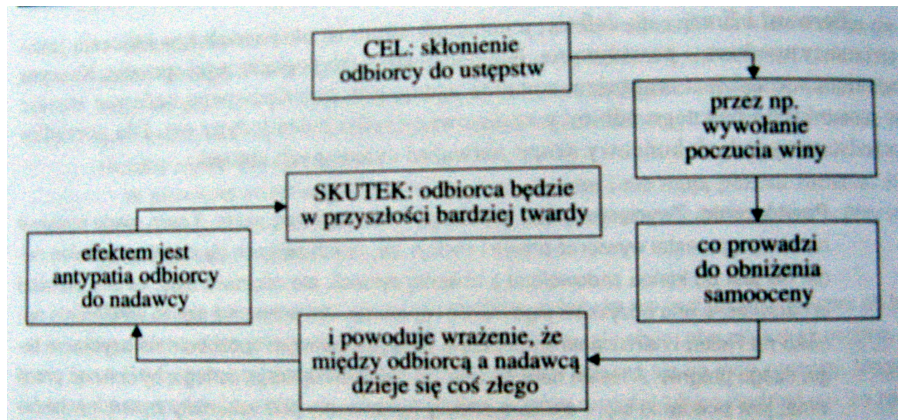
CEL: skłonienie odbiorcy do ustępstw

przez np. wywołanie poczucia winy

co prowadzi do obniżenia samooceny

i powoduje wrażenie, że między odbiorcą a nadawcą dzieje się coś złego

efektem jest antypatia odbiorcy do nadawcy

SKUTEK: odbiorca będzie w przyszłości bardziej twardy